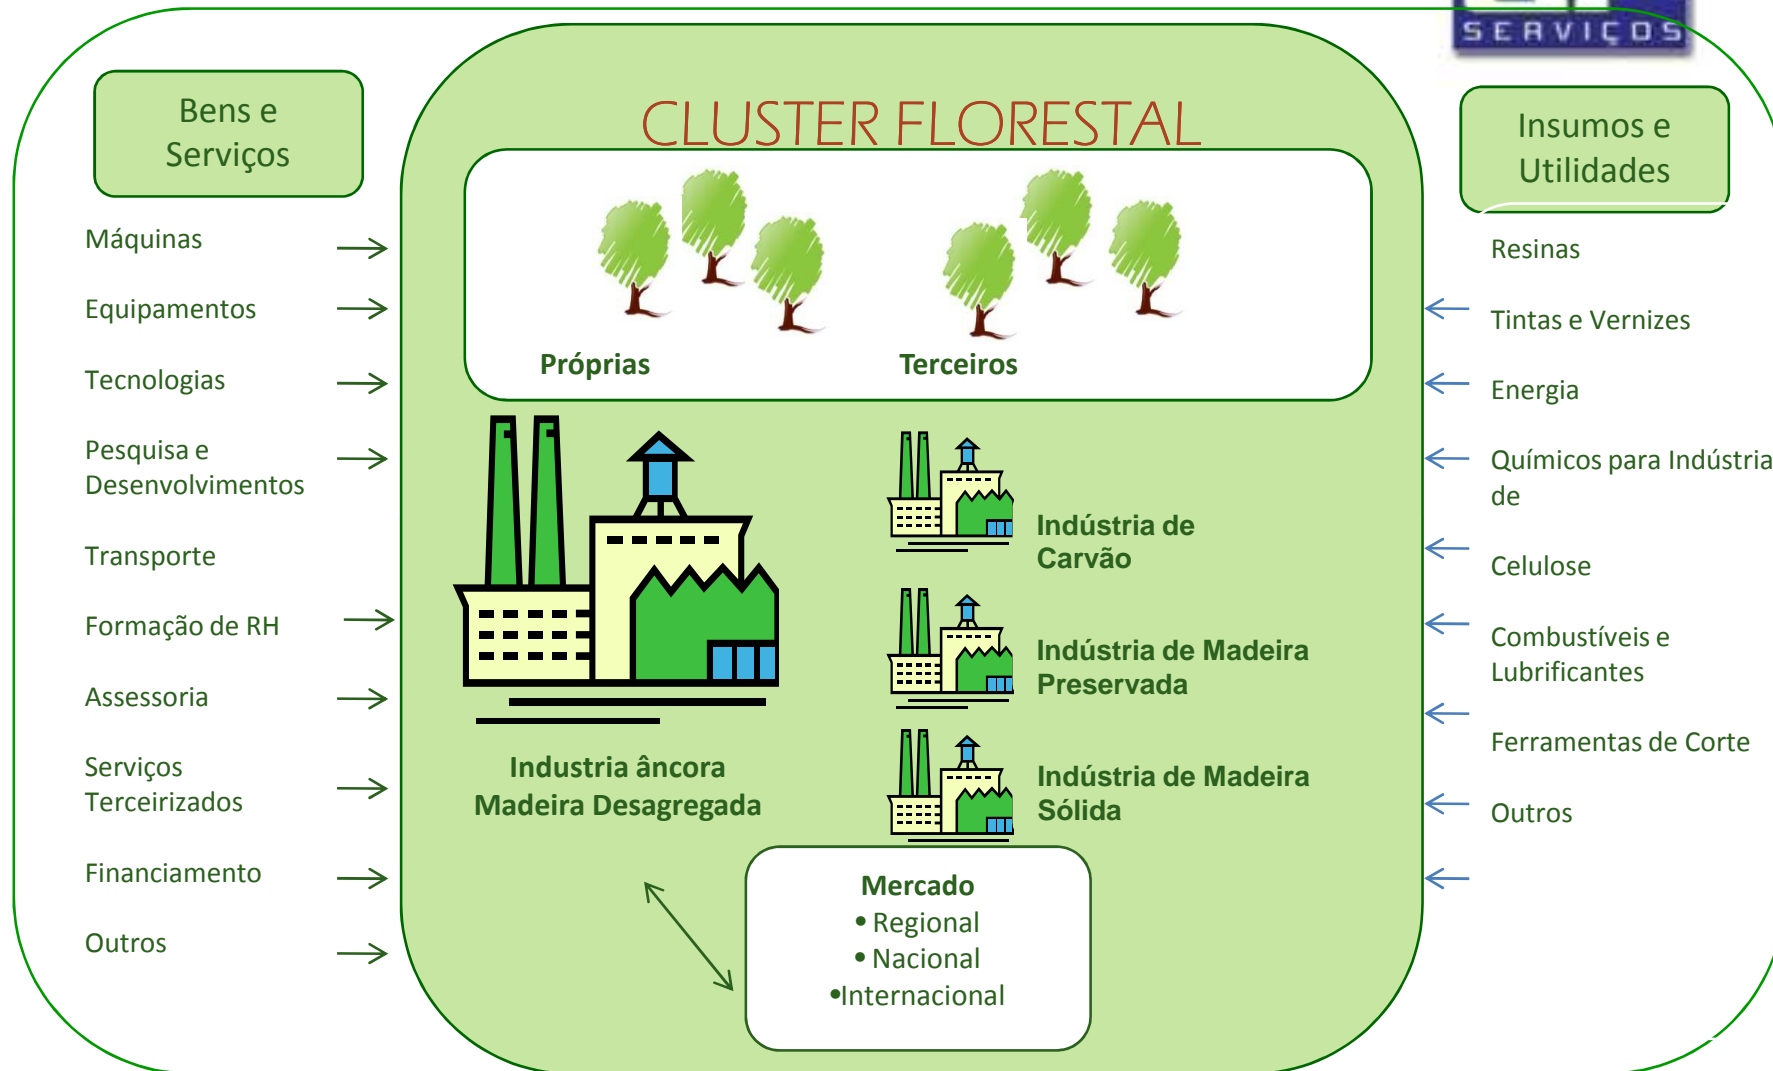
SERVIÇOS

Bens e Serviços

Máquinas

Equipamentos

Tecnologias

Pesquisa e Desenvolvimentos

Transporte

Formação de RH

Assessoria

Serviços Terceirizados

Financiamento

Outros

CLUSTER FLORESTAL

Próprias

Terceiros

Industria âncora Madeira Desagregada

Indústria de Carvão

Indústria de Madeira Preservada

Indústria de Madeira Sólida

Mercado
• Regional
• Nacional
•Internacional

Insumos e Utilidades

Resinas

Tintas e Vernizes

Energia

Químicos para Indústria de

Celulose

Combustíveis e Lubrificantes

Ferramentas de Corte

Outros